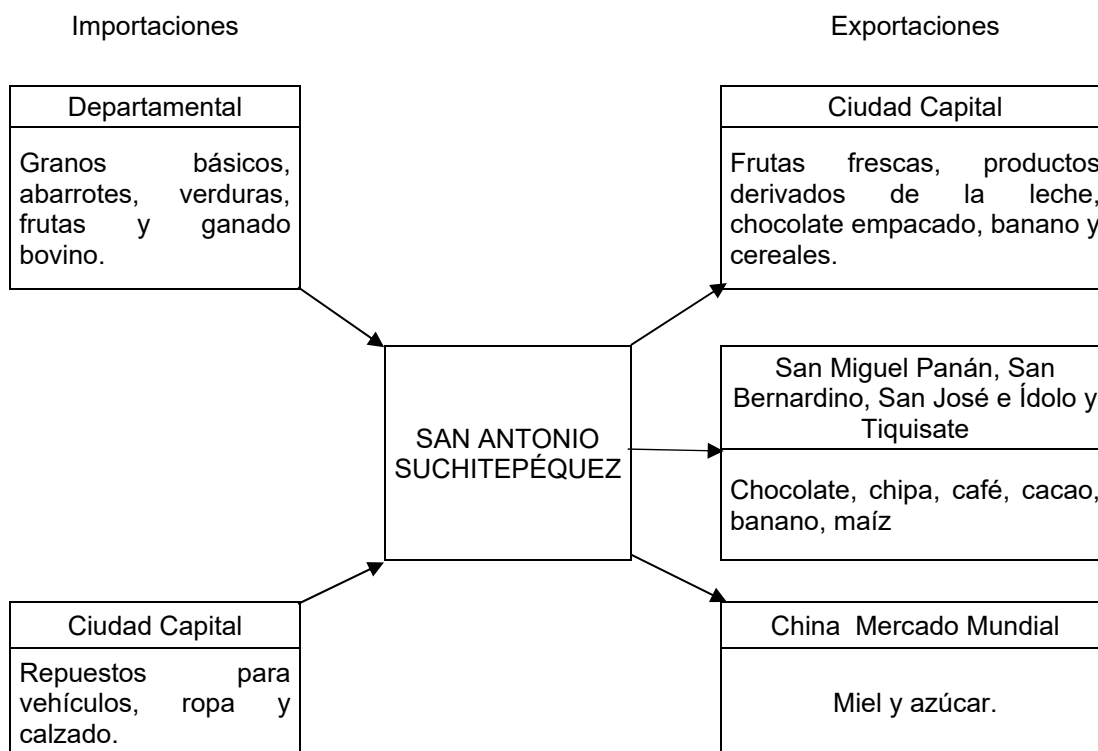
Importaciones

Exportaciones

Departamental

Granos básicos, abarrotes, verduras, frutas y ganado bovino.

Ciudad Capital

Frutas frescas, productos derivados de la leche, chocolate empacado, banano y cereales.

San Miguel Panán, San Bernardino, San José e Ídolo y Tiquisate

Chocolate, chipa, café, cacao, banano, maíz

SAN ANTONIO SUCHITEPÉQUEZ

Ciudad Capital

Repuestos para vehículos, ropa y calzado.

China Mercado Mundial

Miel y azúcar.